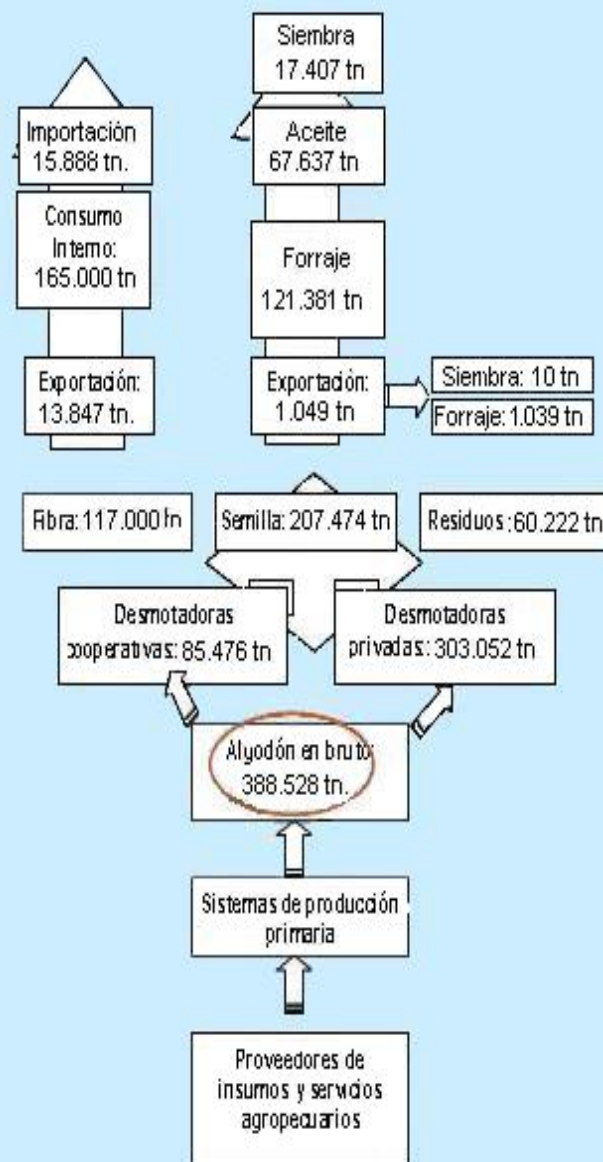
Siembra
17.407 tn

Importación
15.888 tn.

Aceite
67.637 tn

Consumo
Interno:
165.000 tn

Forraje
121.381 tn

Exportación:
13.847 tn.

Exportación:
1.049 tn

Siembra: 10 tn

Forraje: 1.039 tn

Fibra: 117.000 tn

Semilla: 207.474 tn

Residuos: 60.222 tn

Desmotadoras
cooperativas: 85.476 tn

Desmotadoras
privadas: 303.052 tn

Algodón en bruto
388.528 tn.

Sistemas de producción
primaria

Proveedores de
insumos y servicios
agropecuarios